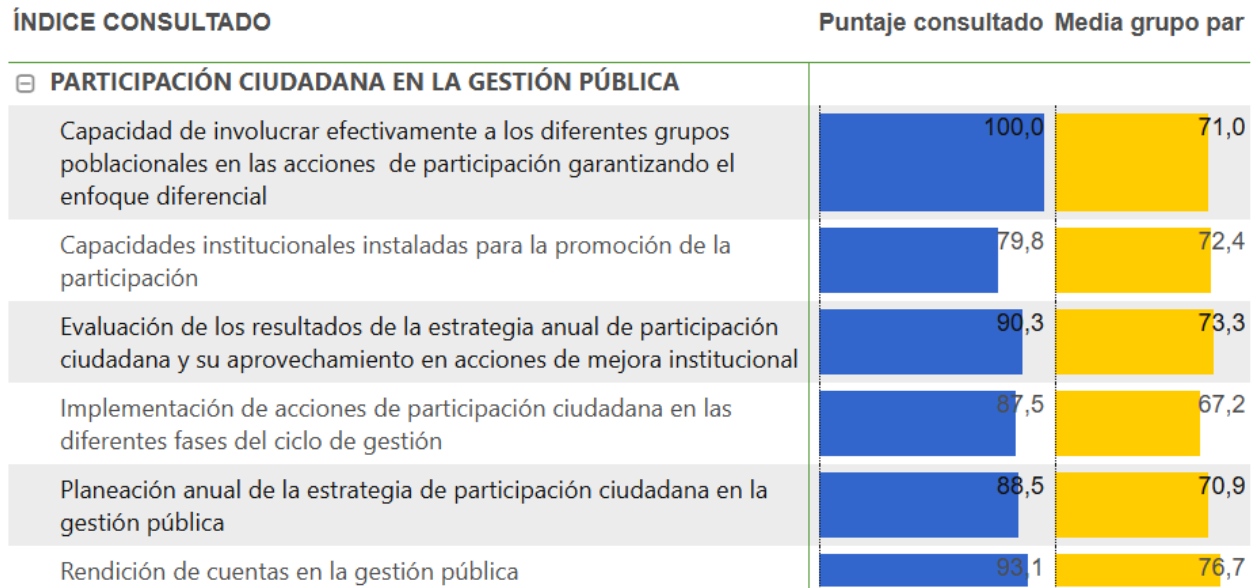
| ÍNDICE CONSULTADO | Puntaje consultado | Media grupo par |
|---|---|---|
| ⊟ PARTICIPACIÓN CIUDADANA EN LA GESTIÓN PÚBLICA | | |
| Capacidad de involucrar efectivamente a los diferentes grupos poblacionales en las acciones de participación garantizando el enfoque diferencial | 100,0 | 71,0 |
| Capacidades institucionales instaladas para la promoción de la participación | 79,8 | 72,4 |
| Evaluación de los resultados de la estrategia anual de participación ciudadana y su aprovechamiento en acciones de mejora institucional | 90,3 | 73,3 |
| Implementación de acciones de participación ciudadana en las diferentes fases del ciclo de gestión | 87,5 | 67,2 |
| Planeación anual de la estrategia de participación ciudadana en la gestión pública | 88,5 | 70,9 |
| Rendición de cuentas en la gestión pública | 93,1 | 76,7 |